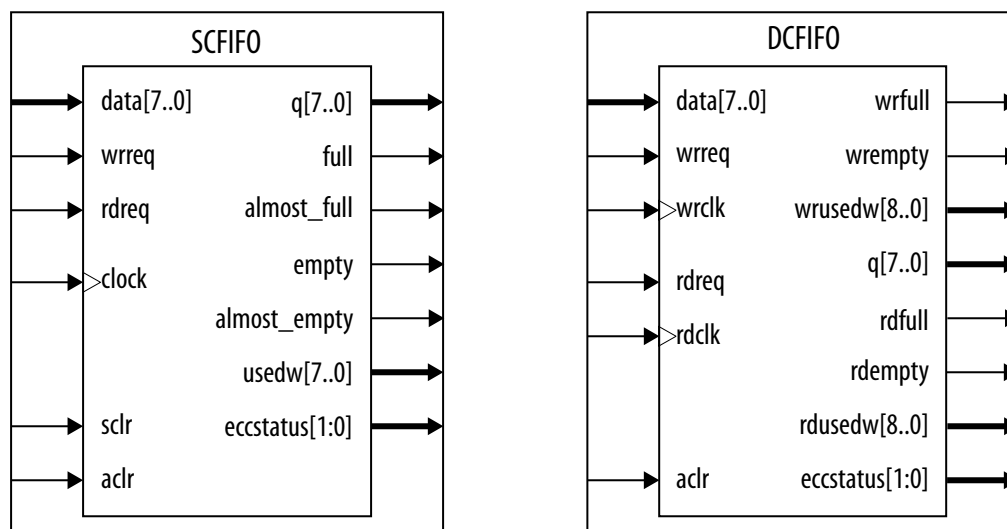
SCFIFO

data[7..0]
wrreq
rdreq
clock
sclr
aclr

q[7..0]
full
almost_full
empty
almost_empty
usedw[7..0]
eccstatus[1:0]

DCFIFO

data[7..0]
wrreq
wrclk
rdreq
rdclk
aclr

wrfull
wrempty
wrusedw[8..0]
q[7..0]
rdfull
rdempty
rdusedw[8..0]
eccstatus[1:0]